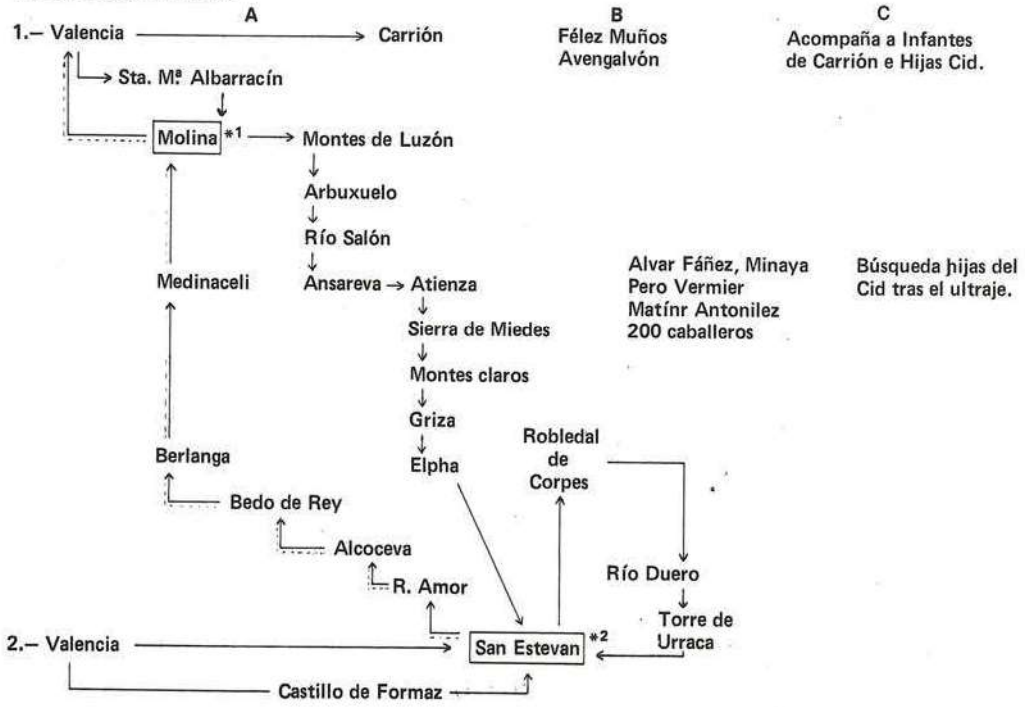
A

B

C

1.– Valencia → Carrión

Félez Muños
Avengalvón

Acompaña a Infantes de Carrión e Hijas Cid.

Sta. Mª Albarracín

Molina *1 → Montes de Luzón

Arbuxuelo

Río Salón

Ansareva → Atienza

Sierra de Miedes

Montes claros

Griza

Elpha

Medinaceli

Alvar Fáñez, Minaya
Pero Vermier
Matínr Antonilez
200 caballeros

Búsqueda hijas del Cid tras el ultraje.

Berlanga

Bedo de Rey

Alcoceva

R. Amor

Robledal de Corpes

Río Duero

Torre de Urraca

2.– Valencia → San Estevan *2

Castillo de Formaz